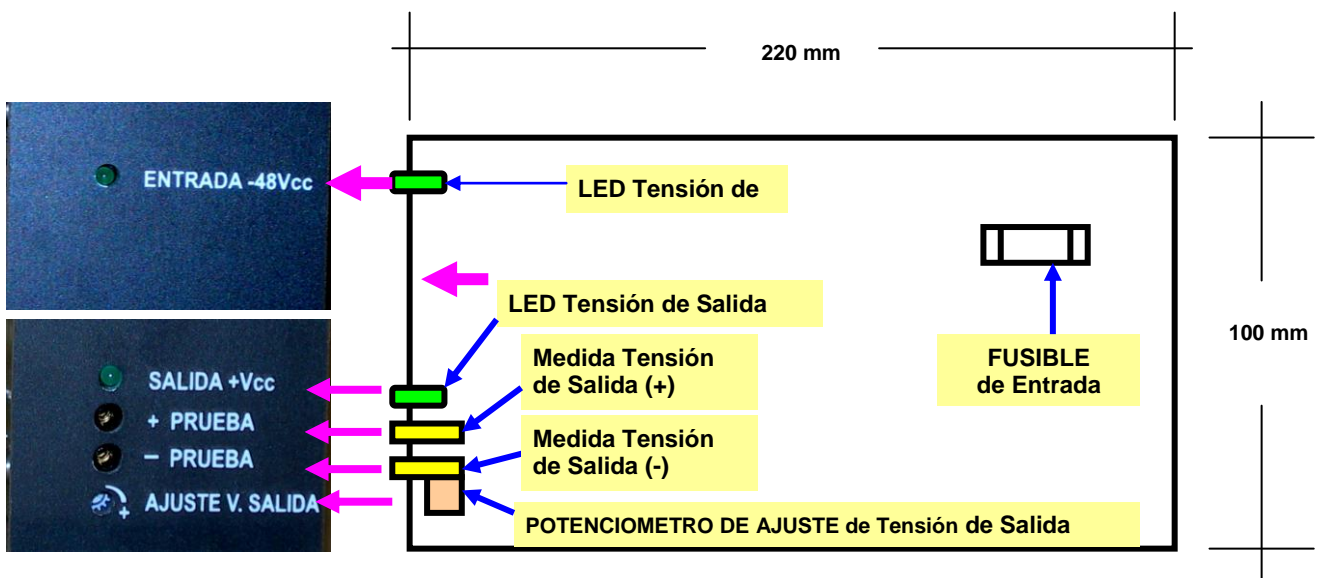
220 mm

ENTRADA -48Vcc

LED Tensión de

100 mm

LED Tensión de Salida

SALIDA +Vcc

+ PRUEBA

− PRUEBA

AJUSTE V. SALIDA

Medida Tensión de Salida (+)

Medida Tensión de Salida (-)

FUSIBLE de Entrada

POTENCIOMETRO DE AJUSTE de Tensión de Salida